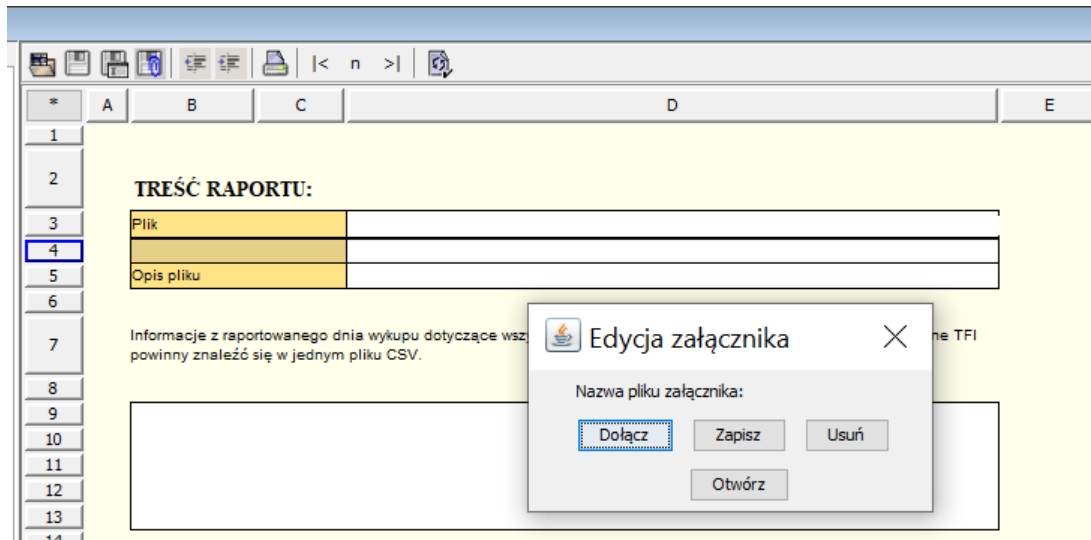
|< n >|

| * | A | B | C | D | E |
|---|---|---|---|---|---|
| 1 | | | | | |
| 2 | | TREŚĆ RAPORTU: | | | |
| 3 | | Plik | | | |
| 4 | | | | | |
| 5 | | Opis pliku | | | |
| 6 | | | | | |
| 7 | | Informacje z raportowanego dnia wykupu dotyczące wszy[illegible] ne TFI powinny znaleźć się w jednym pliku CSV. | | | |
| 8 | | | | | |
| 9 | | | | | |
| 10 | | | | | |
| 11 | | | | | |
| 12 | | | | | |
| 13 | | | | | |

Edycja załącznika

Nazwa pliku załącznika:

Dołącz Zapisz Usuń

Otwórz